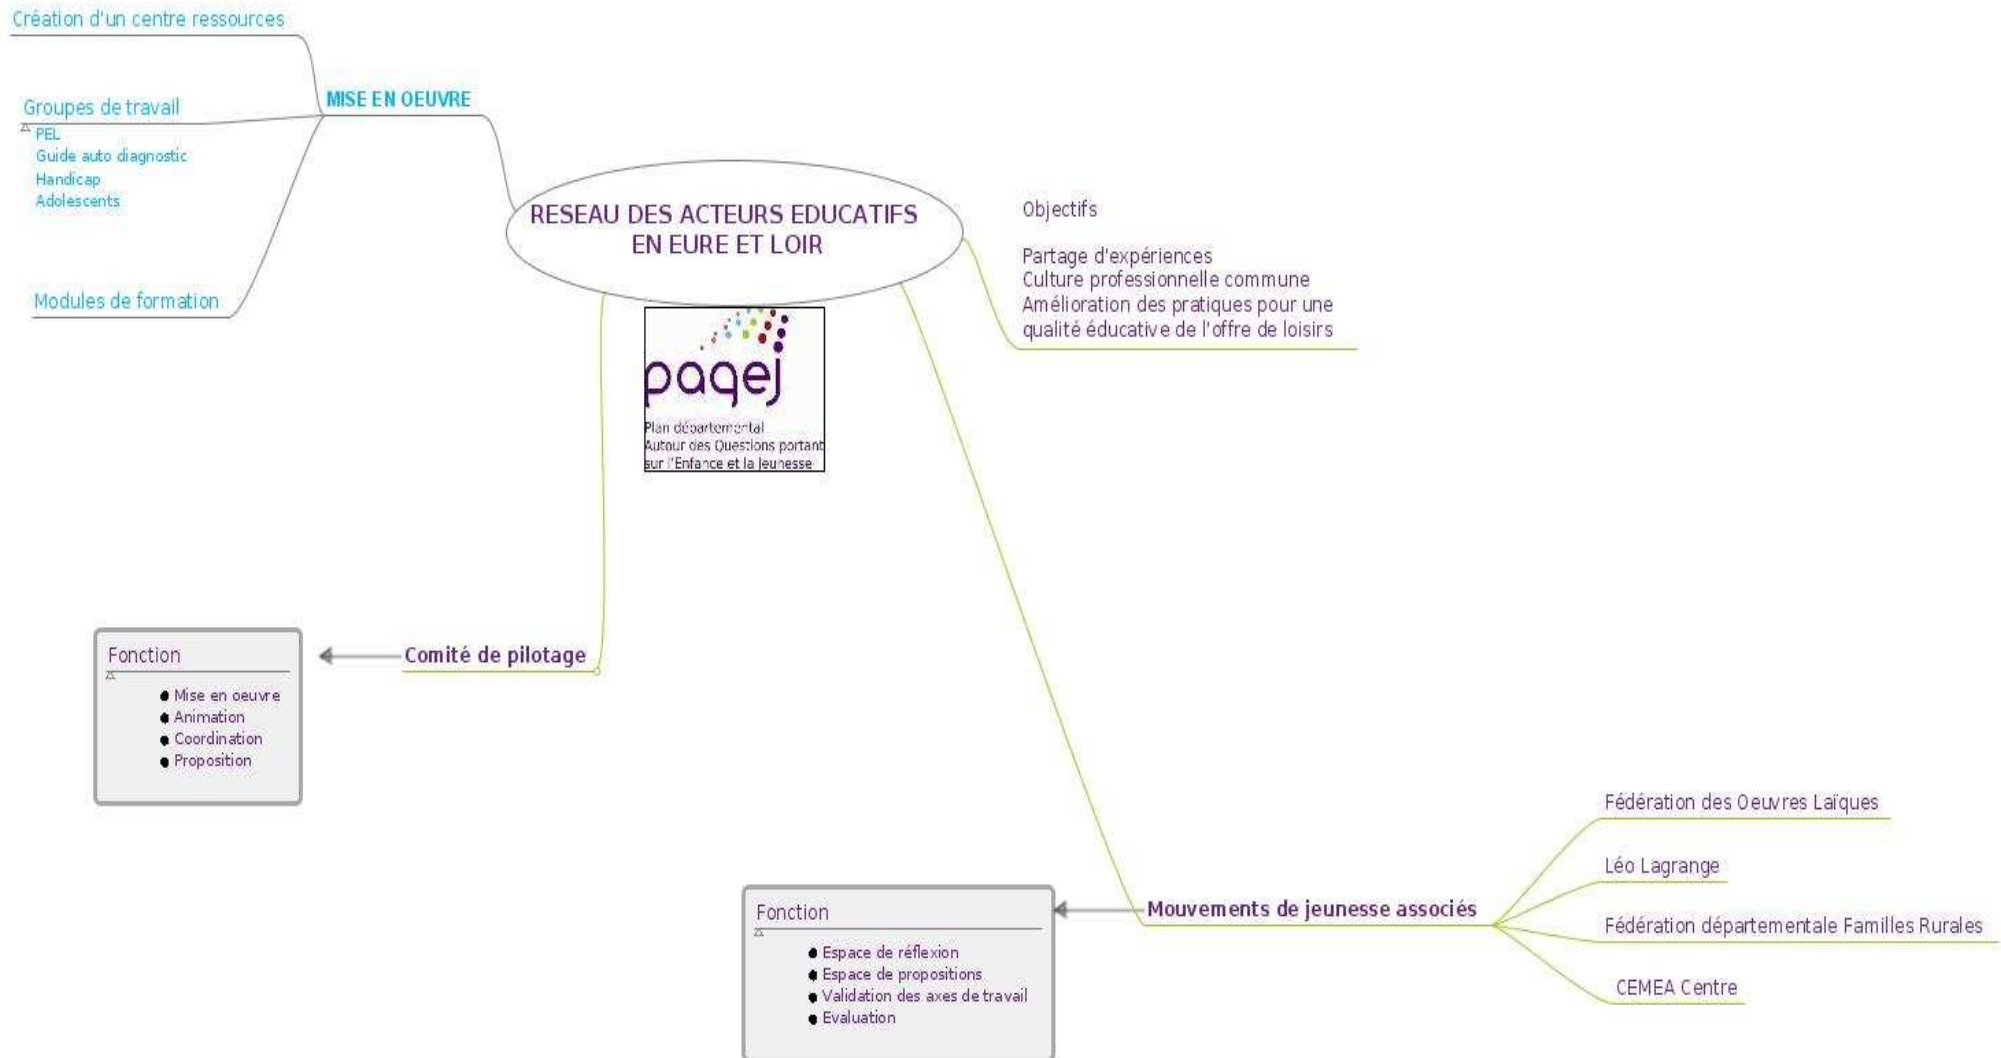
Création d'un centre ressources

MISE EN OEUVRE

Groupes de travail
PEL
Guide auto diagnostic
Handicap
Adolescents

Modules de formation

RESEAU DES ACTEURS EDUCATIFS EN EURE ET LOIR

paqej
Plan départemental
Autour des Questions portant
sur l'Enfance et la Jeunesse

Objectifs

Partage d'expériences
Culture professionnelle commune
Amélioration des pratiques pour une qualité éducative de l'offre de loisirs

Fonction
- Mise en oeuvre
- Animation
- Coordination
- Proposition

Comité de pilotage

Fédération des Oeuvres Laïques

Léo Lagrange

Mouvements de jeunesse associés

Fédération départementale Familles Rurales

CEMEA Centre

Fonction
- Espace de réflexion
- Espace de propositions
- Validation des axes de travail
- Evaluation